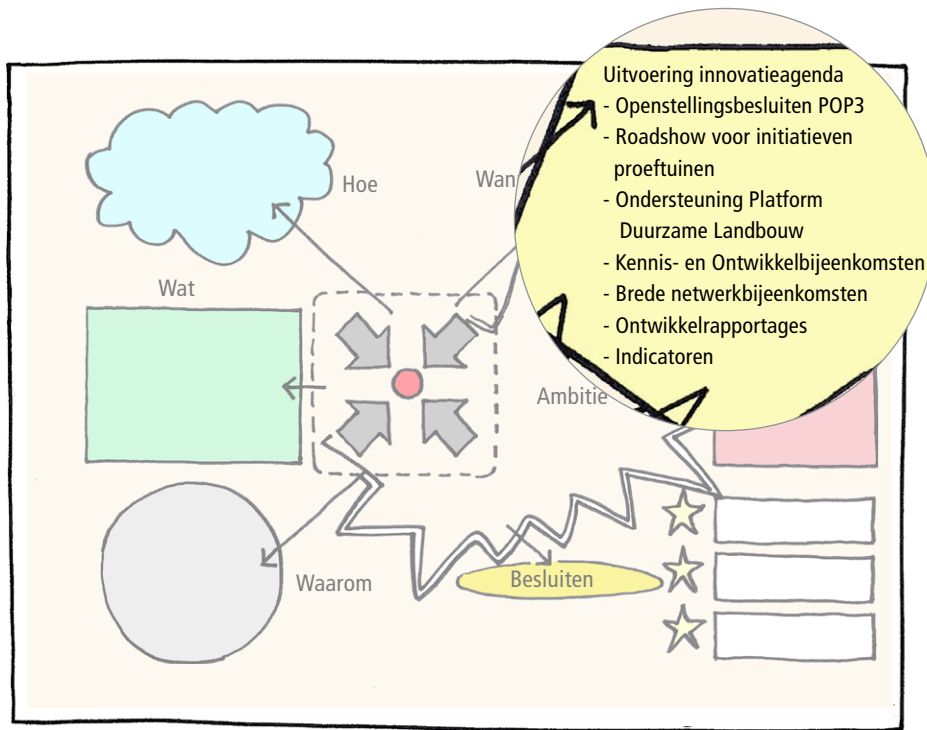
Hoe

Wan

Wat

Ambitie

Waarom

Besluiten

Uitvoering innovatieagenda
- Openstellingsbesluiten POP3
- Roadshow voor initiatieven proeftuinen
- Ondersteuning Platform Duurzame Landbouw
- Kennis- en Ontwikkelbijeenkomsten
- Brede netwerkbijeenkomsten
- Ontwikkelrapportages
- Indicatoren